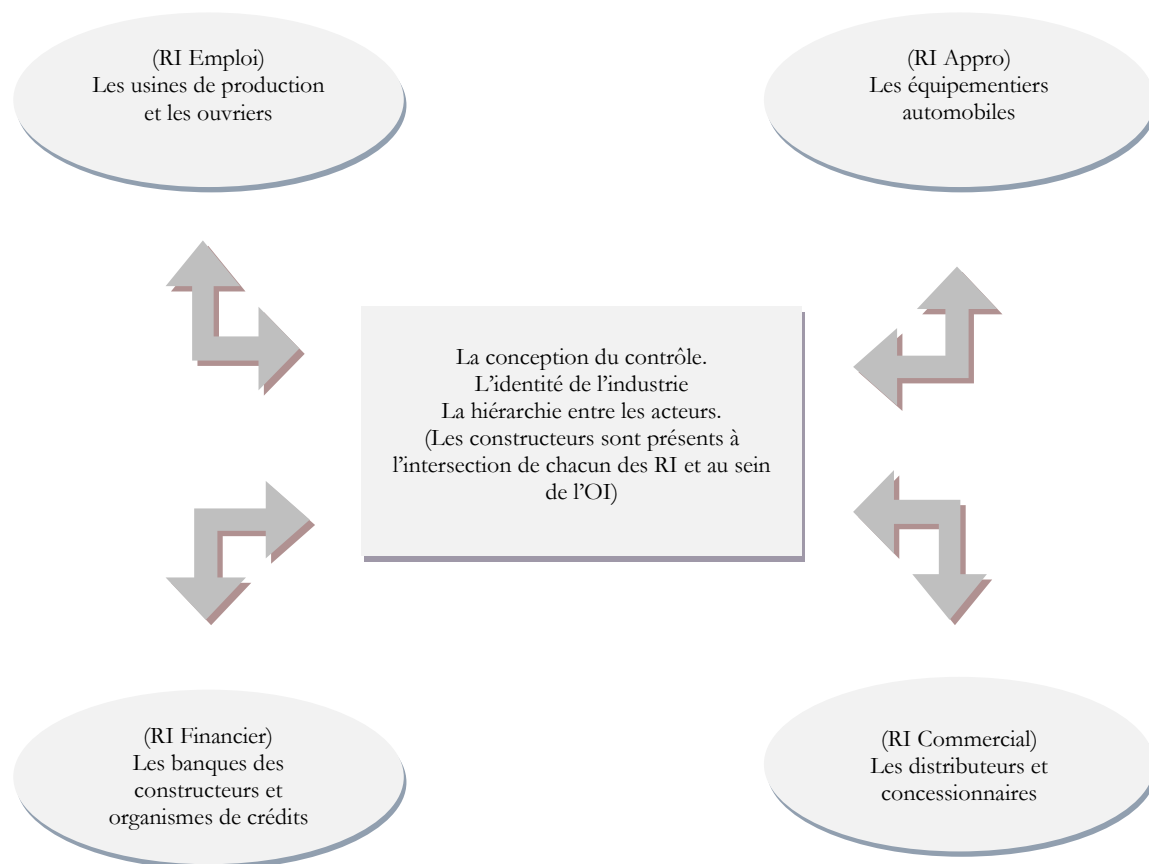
(RI Emploi)
Les usines de production et les ouvriers

(RI Appro)
Les équipementiers automobiles

La conception du contrôle.
L'identité de l'industrie
La hiérarchie entre les acteurs.
(Les constructeurs sont présents à l'intersection de chacun des RI et au sein de l'OI)

(RI Financier)
Les banques des constructeurs et organismes de crédits

(RI Commercial)
Les distributeurs et concessionnaires